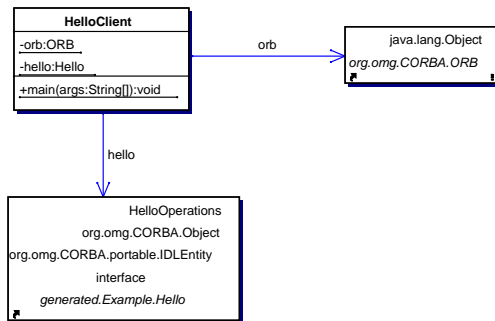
HelloClient
-orb:ORB
-hello:Hello
+main(args:String[]):void

orb

java.lang.Object
org.omg.CORBA.ORB

hello

HelloOperations
org.omg.CORBA.Object
org.omg.CORBA.portable.IDLEntity
interface
generated.Example.Hello